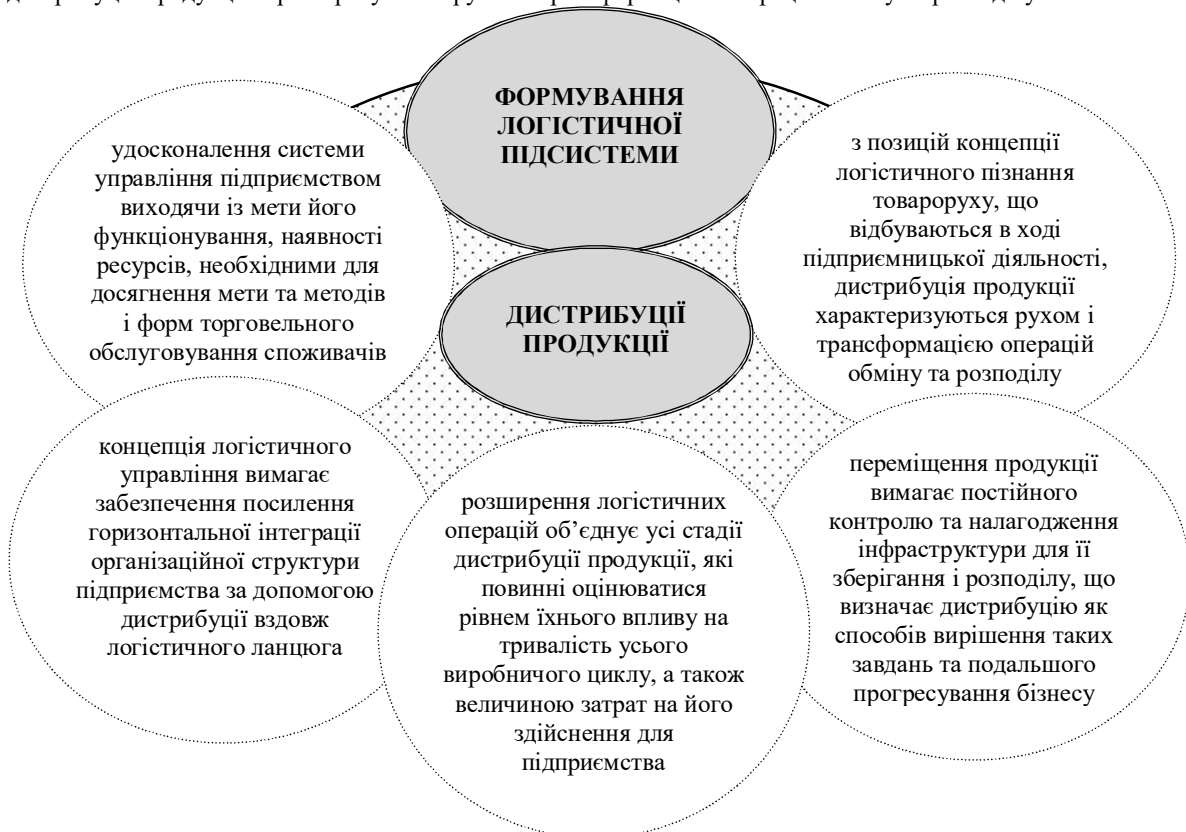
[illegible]

ФОРМУВАННЯ ЛОГІСТИЧНОЇ ПІДСИСТЕМИ

ДИСТРИБУЦІЇ ПРОДУКЦІЇ

удосконалення системи управління підприємством виходячи із мети його функціонування, наявності ресурсів, необхідними для досягнення мети та методів і форм торговельного обслуговування споживачів

з позицій концепції логістичного пізнання товароруху, що відбуваються в ході підприємницької діяльності, дистрибуція продукції характеризуються рухом і трансформацією операцій обміну та розподілу

концепція логістичного управління вимагає забезпечення посилення горизонтальної інтеграції організаційної структури підприємства за допомогою дистрибуції вздовж логістичного ланцюга

розширення логістичних операцій об'єднує усі стадії дистрибуції продукції, які повинні оцінюватися рівнем їхнього впливу на тривалість усього виробничого циклу, а також величиною затрат на його здійснення для підприємства

переміщення продукції вимагає постійного контролю та налагодження інфраструктури для її зберігання і розподілу, що визначає дистрибуцію як способів вирішення таких завдань та подальшого прогресування бізнесу